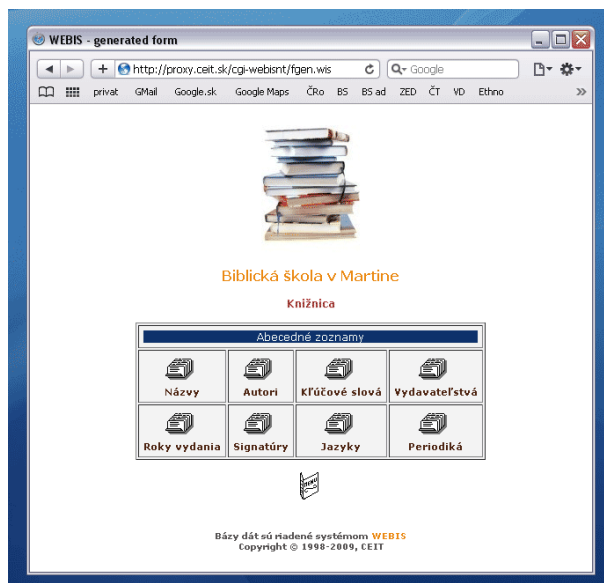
WEBIS - generated form

http://proxy.ceit.sk/cgi-webisnt/fgen.wis

Google

privat GMail Google.sk Google Maps ČRo BS BS ad ZED ČT VD Ethno

Biblická škola v Martine

Knižnica

| Abecedné zoznamy | | | |
|---|---|---|---|
| Názvy | Autori | Kľúčové slová | Vydavateľstvá |
| Roky vydania | Signatúry | Jazyky | Periodiká |

Bázy dát sú riadené systémom WEBIS
Copyright © 1998-2009, CEIT